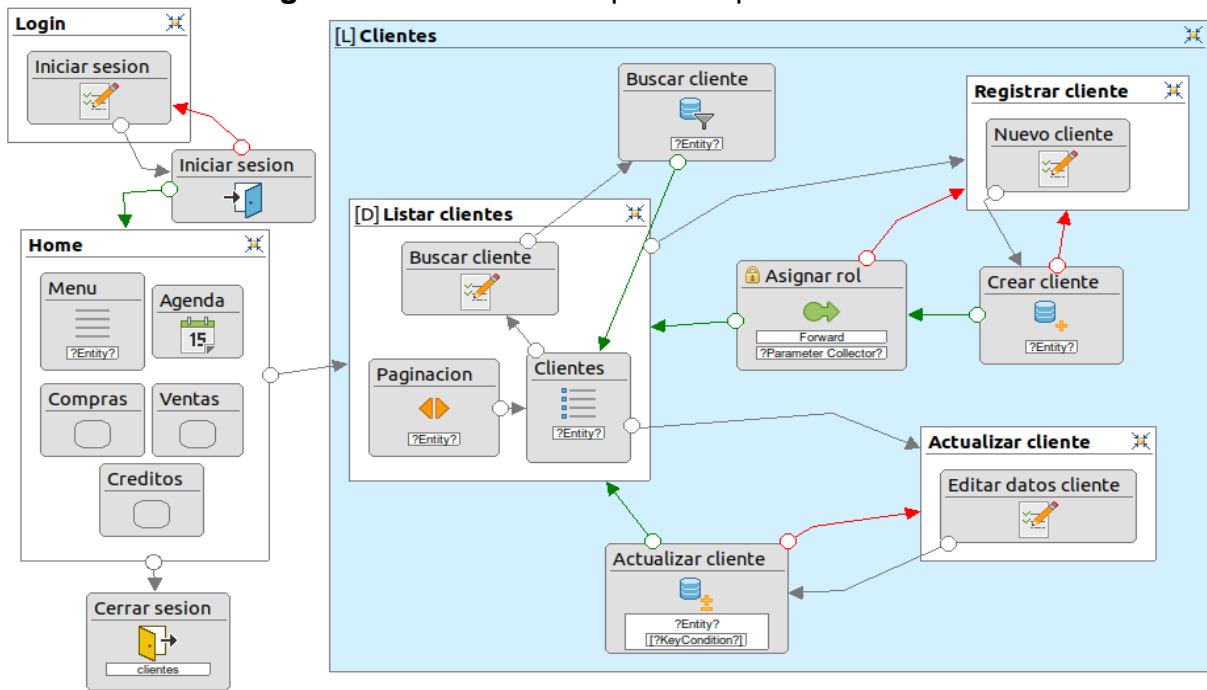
Login

Iniciar sesion

Iniciar sesion

Home

Menu

?Entity?

Agenda

15

Compras

Ventas

Creditos

Cerrar sesion

clientes

[L] Clientes

Buscar cliente

?Entity?

Registrar cliente

Nuevo cliente

[D] Listar clientes

Buscar cliente

Paginacion

?Entity?

Clientes

?Entity?

Asignar rol

Forward

?Parameter Collector?

Crear cliente

?Entity?

Actualizar cliente

Editar datos cliente

Actualizar cliente

?Entity?

[?KeyCondition?]